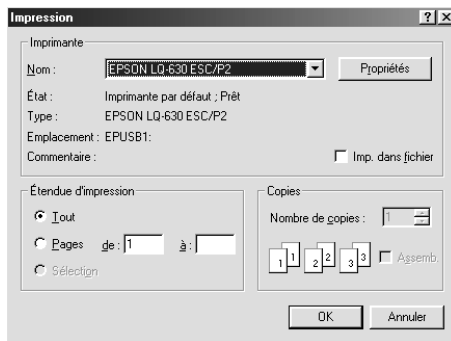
Impression ? X

Imprimante

Nom : EPSON LQ-630 ESC/P2 Propriétés

État : Imprimante par défaut ; Prêt

Type : EPSON LQ-630 ESC/P2

Emplacement : EPUSB1:

Commentaire : Imp. dans fichier

Étendue d'impression

Tout

Pages de : 1 à :

Sélection

Copies

Nombre de copies : 1

1 1 2 2 3 3 Assemb.

OK Annuler